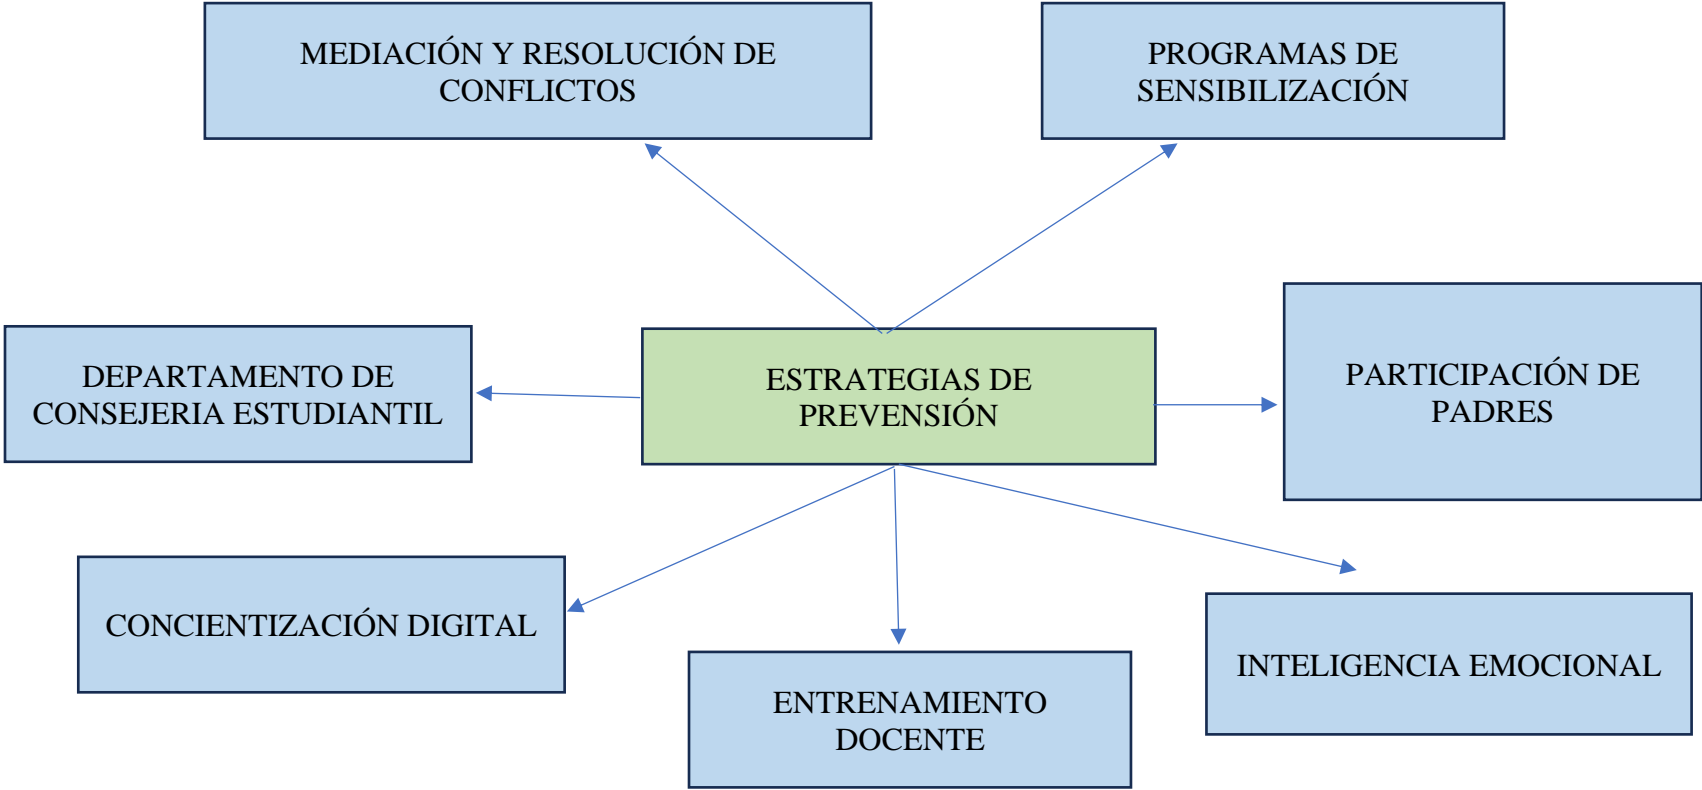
MEDIACIÓN Y RESOLUCIÓN DE CONFLICTOS

PROGRAMAS DE SENSIBILIZACIÓN

DEPARTAMENTO DE CONSEJERIA ESTUDIANTIL

ESTRATEGIAS DE PREVENSIÓN

PARTICIPACIÓN DE PADRES

CONCIENTIZACIÓN DIGITAL

ENTRENAMIENTO DOCENTE

INTELIGENCIA EMOCIONAL